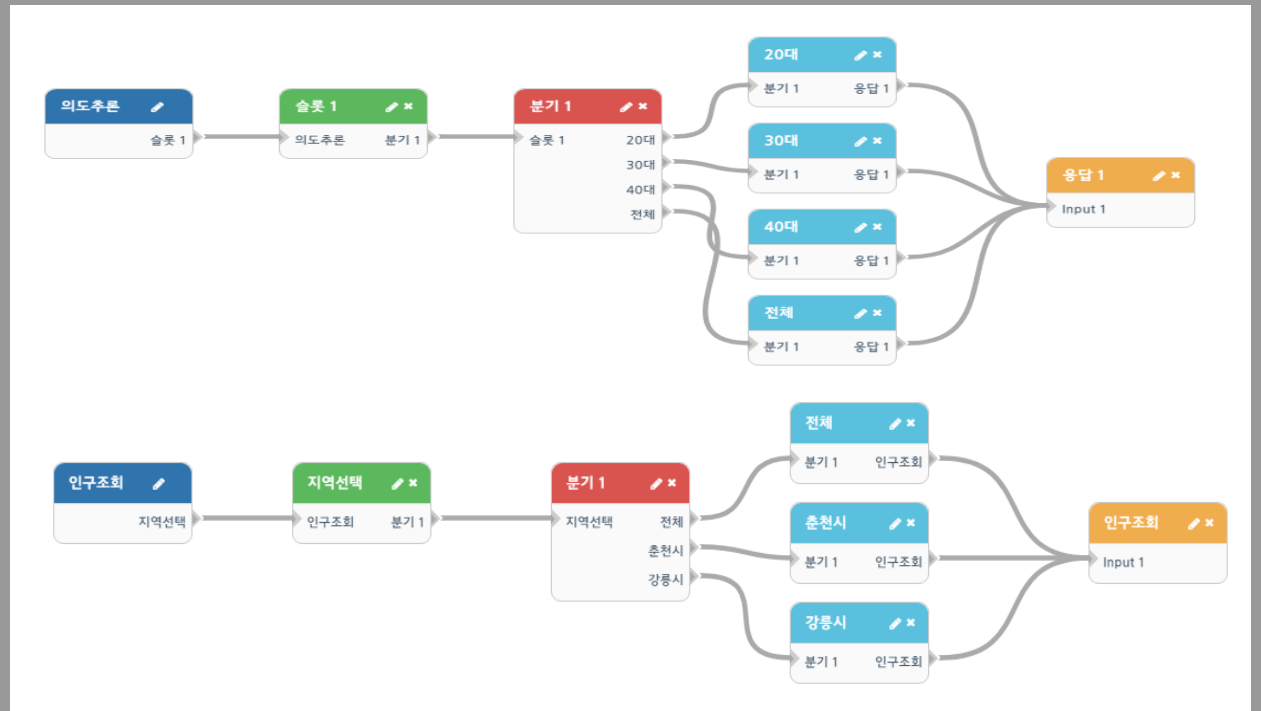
의도추론
슬롯 1

슬롯 1
의도추론 분기 1

분기 1
슬롯 1 20대
30대
40대
전체

20대
분기 1 응답 1

30대
분기 1 응답 1

40대
분기 1 응답 1

전체
분기 1 응답 1

응답 1
Input 1

인구조회
지역선택

지역선택
인구조회 분기 1

분기 1
지역선택 전체
춘천시
강릉시

전체
분기 1 인구조회

춘천시
분기 1 인구조회

강릉시
분기 1 인구조회

인구조회
Input 1